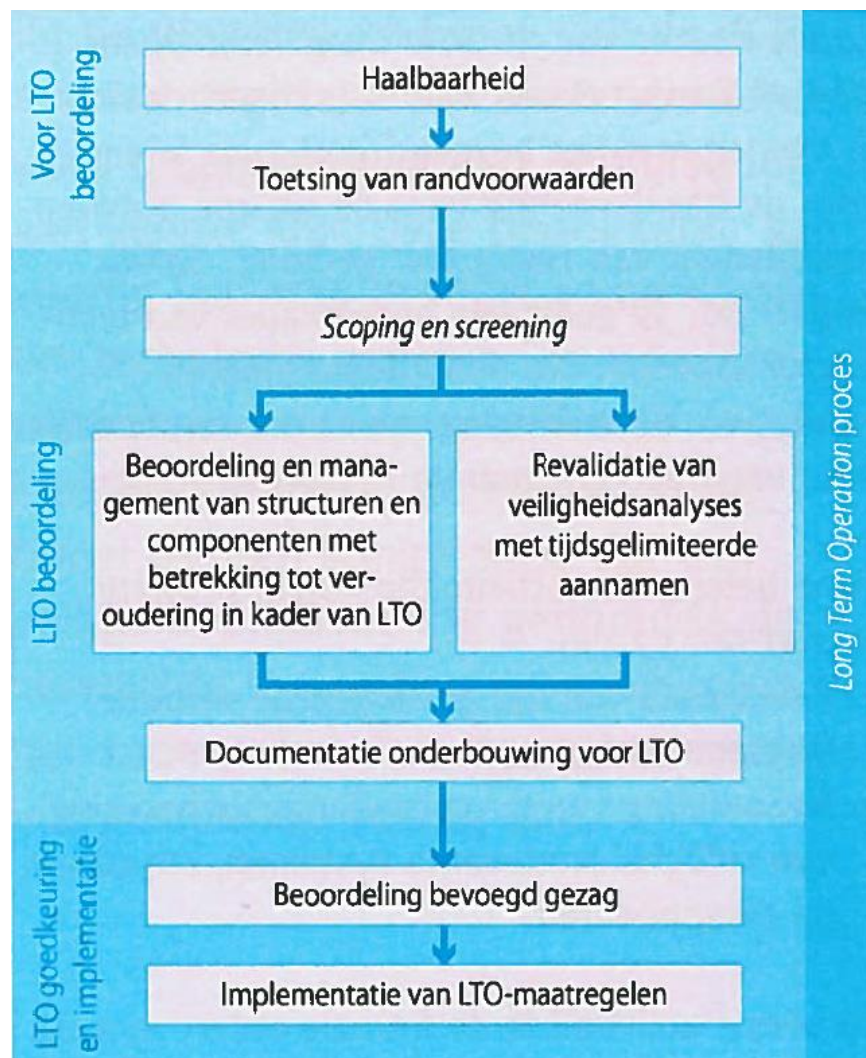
Voor LTO beoordeling

Haalbaarheid

Toetsing van randvoorwaarden

LTO beoordeling

Scoping en screening

Beoordeling en management van structuren en componenten met betrekking tot veroudering in kader van LTO

Revalidatie van veiligheidsanalyses met tijdsgelimiteerde aannamen

Documentatie onderbouwing voor LTO

LTO goedkeuring en implementatie

Beoordeling bevoegd gezag

Implementatie van LTO-maatregelen

Long Term Operation proces